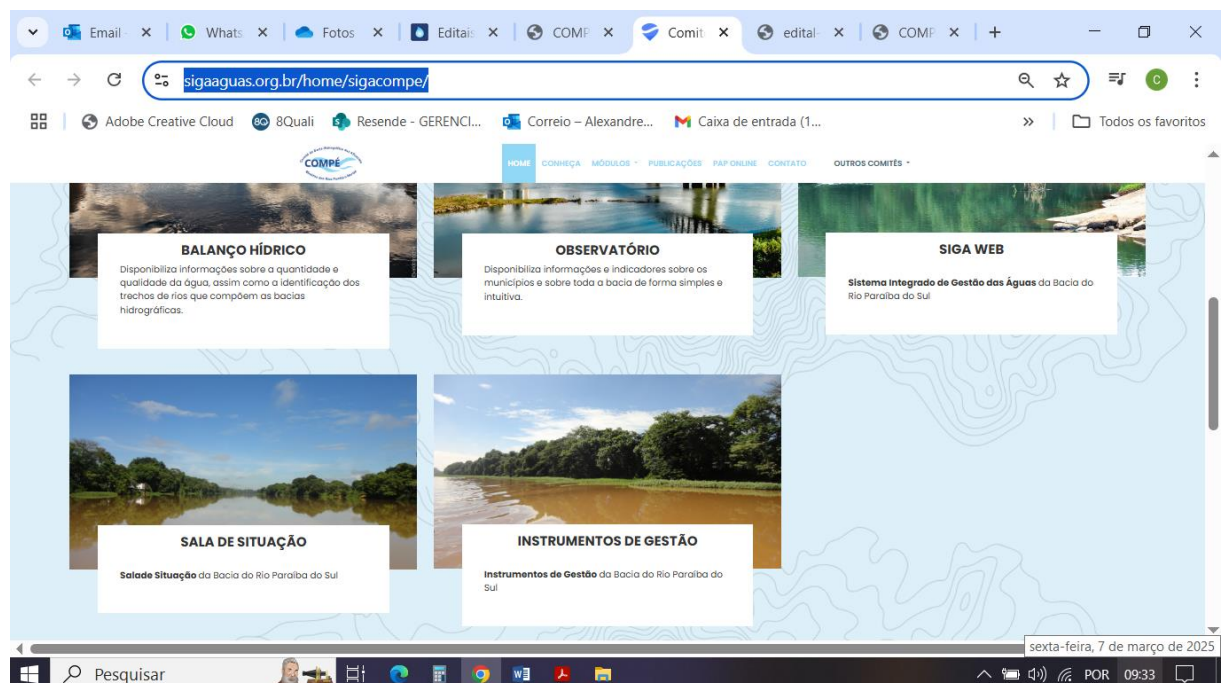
Email × Whats × Fotos × Editai × COMP × Comit × edital × COMP × +

sigaaguas.org.br/home/sigacompe/

Adobe Creative Cloud 8Quali Resende - GERENCI... Correio – Alexandre... Caixa de entrada (1... Todos os favoritos

COMPÉ

HOME CONHEÇA MÓDULOS PUBLICAÇÕES PAP ONLINE CONTATO OUTROS COMITÊS

BALANÇO HÍDRICO

Disponibiliza informações sobre a quantidade e qualidade da água, assim como a identificação dos trechos de rios que compõem as bacias hidrográficas.

OBSERVATÓRIO

Disponibiliza informações e indicadores sobre os municípios e sobre toda a bacia de forma simples e intuitiva.

SIGA WEB

Sistema Integrado de Gestão das Águas da Bacia do Rio Paraíba do Sul

SALA DE SITUAÇÃO

Salade Situação da Bacia do Rio Paraíba do Sul

INSTRUMENTOS DE GESTÃO

Instrumentos de Gestão da Bacia do Rio Paraíba do Sul

sexta-feira, 7 de março de 2025

Pesquisar

POR 09:33